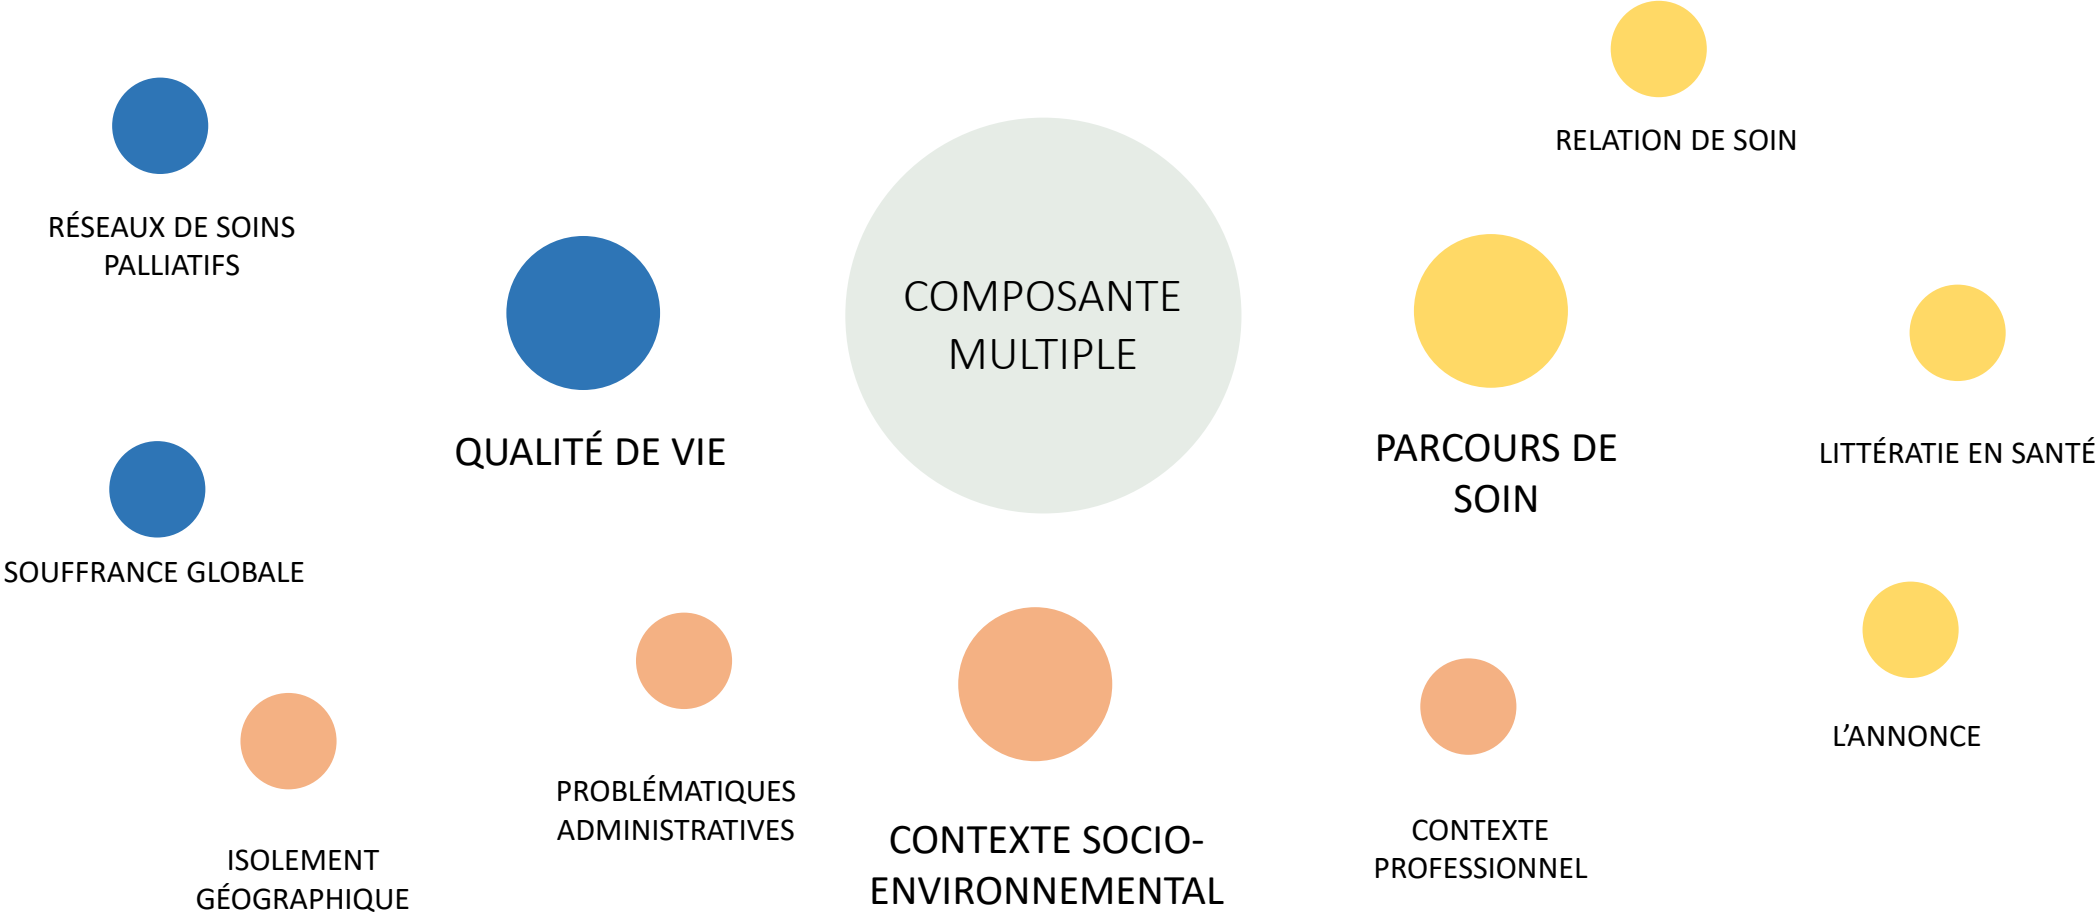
RELATION DE SOIN

RÉSEAUX DE SOINS PALLIATIFS

COMPOSANTE MULTIPLE

QUALITÉ DE VIE

PARCOURS DE SOIN

LITTÉRATIE EN SANTÉ

SOUFFRANCE GLOBALE

L'ANNONCE

PROBLÉMATIQUES ADMINISTRATIVES

CONTEXTE PROFESSIONNEL

ISOLEMENT GÉOGRAPHIQUE

CONTEXTE SOCIO-ENVIRONNEMENTAL